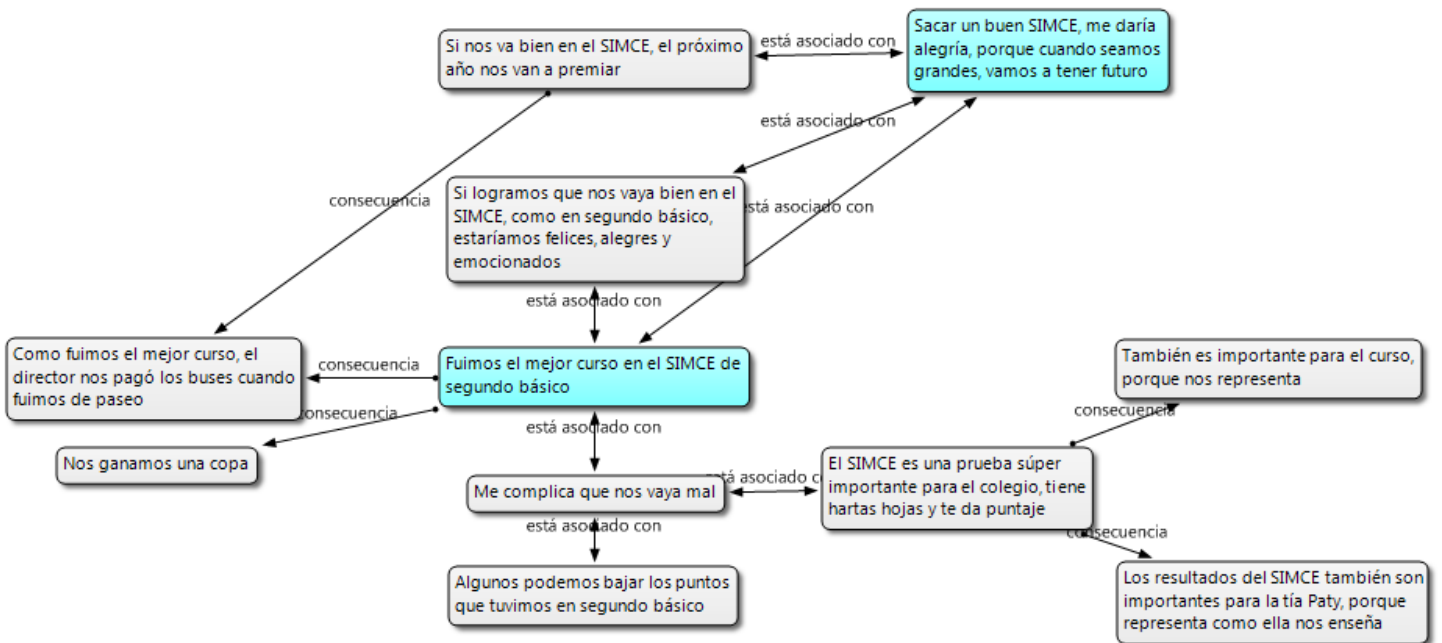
Si nos va bien en el SIMCE, el próximo año nos van a premiar

está asociado con

Sacar un buen SIMCE, me daría alegría, porque cuando seamos grandes, vamos a tener futuro

está asociado con

consecuencia

Si logramos que nos vaya bien en el SIMCE, como en segundo básico, estaríamos felices, alegres y emocionados

está asociado con

está asociado con

Como fuimos el mejor curso, el director nos pagó los buses cuando fuimos de paseo

consecuencia

Fuimos el mejor curso en el SIMCE de segundo básico

consecuencia

Nos ganamos una copa

está asociado con

También es importante para el curso, porque nos representa

consecuencia

Me complica que nos vaya mal

está asociado con

El SIMCE es una prueba súper importante para el colegio, tiene hartas hojas y te da puntaje

está asociado con

consecuencia

Algunos podemos bajar los puntos que tuvimos en segundo básico

Los resultados del SIMCE también son importantes para la tía Paty, porque representa como ella nos enseña